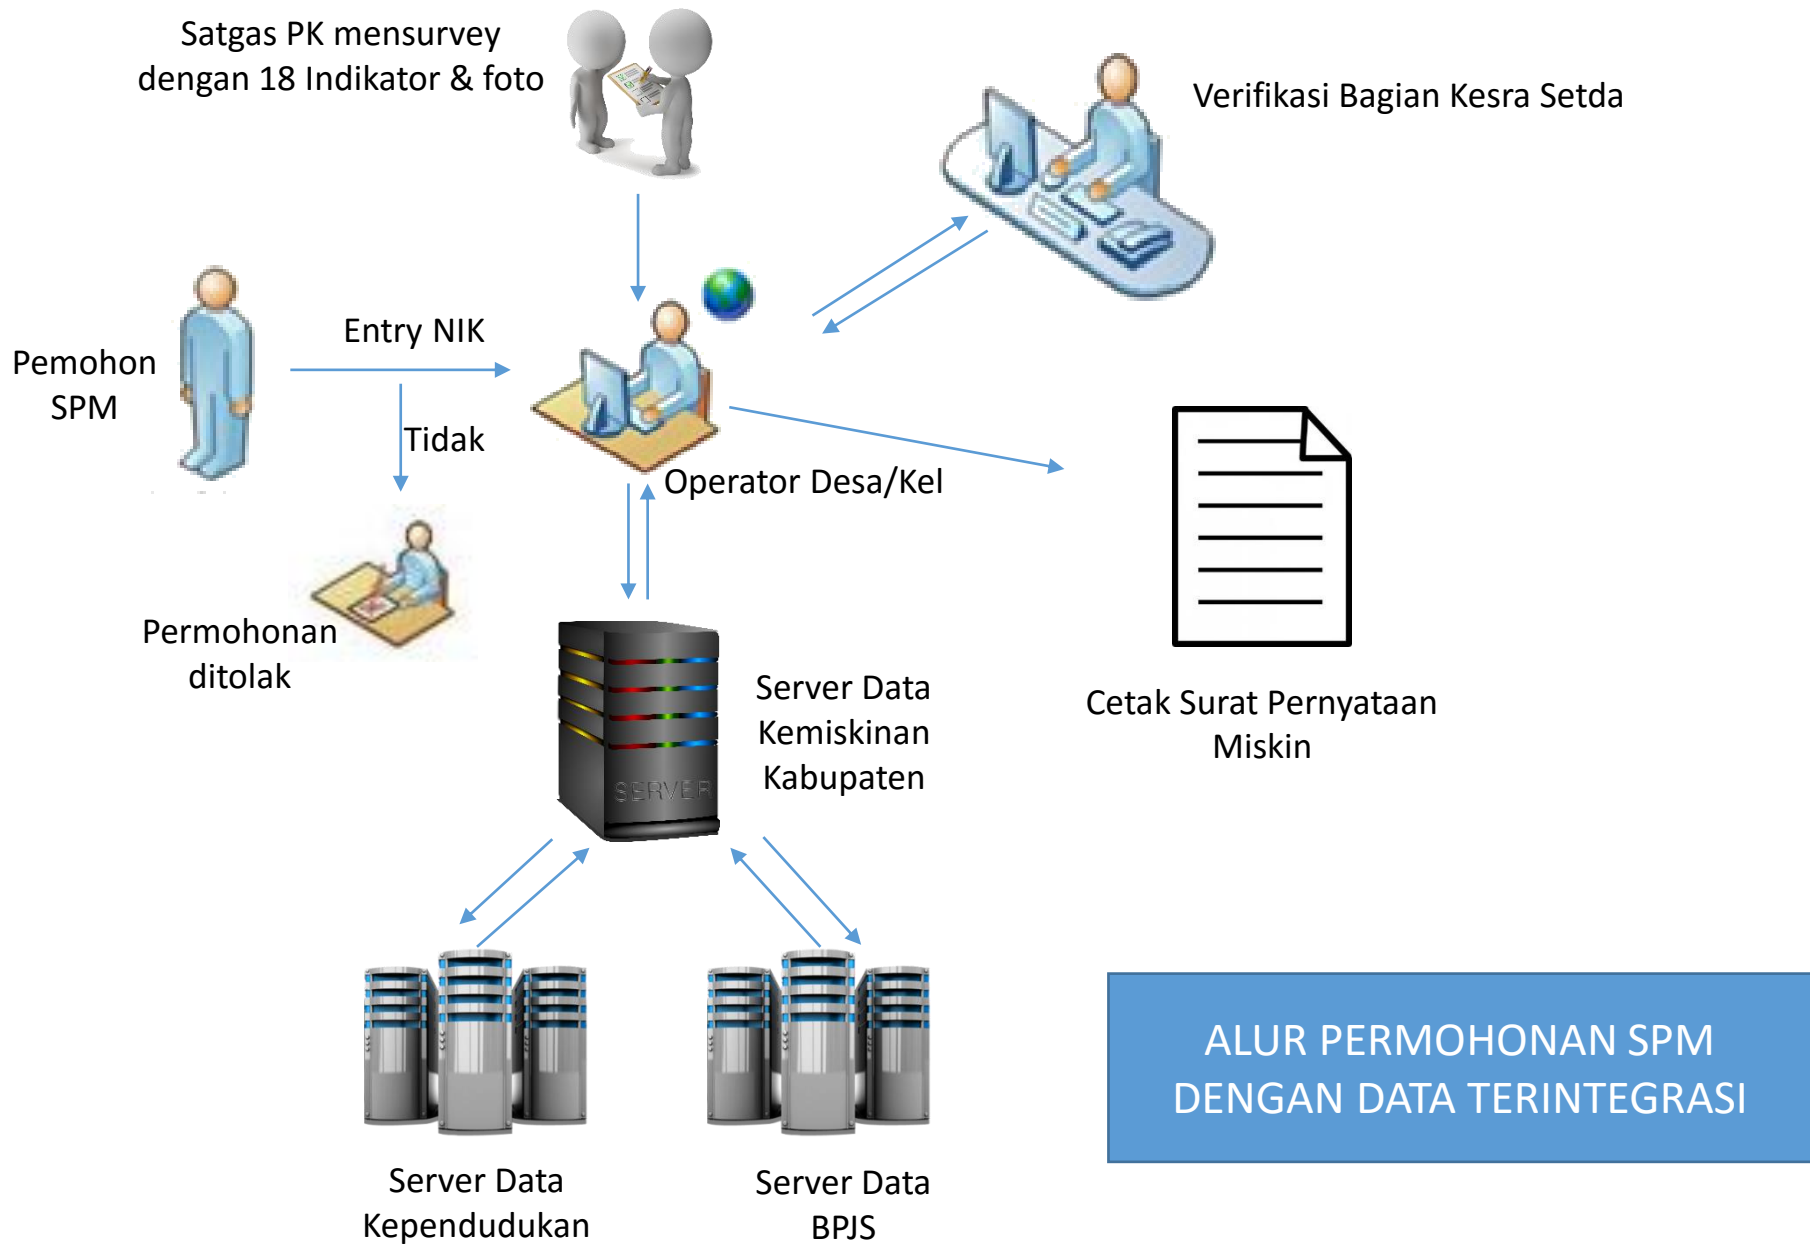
Satgas PK mensurvey dengan 18 Indikator & foto

Verifikasi Bagian Kesra Setda

Pemohon SPM

Entry NIK

Tidak

Operator Desa/Kel

Permohonan ditolak

SERVER

Server Data Kemiskinan Kabupaten

Cetak Surat Pernyataan Miskin

Server Data Kependudukan

Server Data BPJS

ALUR PERMOHONAN SPM DENGAN DATA TERINTEGRASI